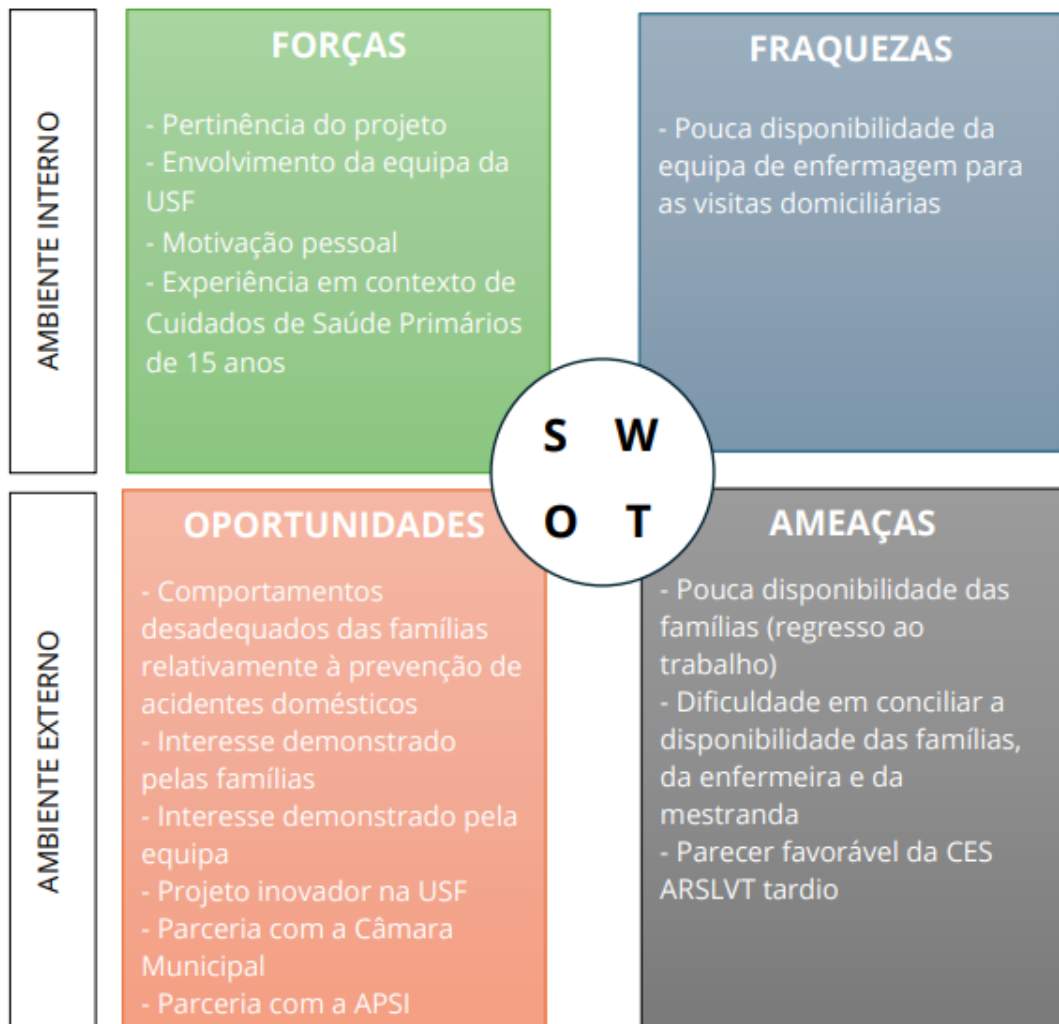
AMBIENTE INTERNO

FORÇAS

- Pertinência do projeto
- Envolvimento da equipa da USF
- Motivação pessoal
- Experiência em contexto de Cuidados de Saúde Primários de 15 anos

FRAQUEZAS

- Pouca disponibilidade da equipa de enfermagem para as visitas domiciliárias

S W
O T

AMBIENTE EXTERNO

OPORTUNIDADES

- Comportamentos desadequados das famílias relativamente à prevenção de acidentes domésticos
- Interesse demonstrado pelas famílias
- Interesse demonstrado pela equipa
- Projeto inovador na USF
- Parceria com a Câmara Municipal
- Parceria com a APSI

AMEAÇAS

- Pouca disponibilidade das famílias (regresso ao trabalho)
- Dificuldade em conciliar a disponibilidade das famílias, da enfermeira e da mestranda
- Parecer favorável da CES ARSLVT tardio